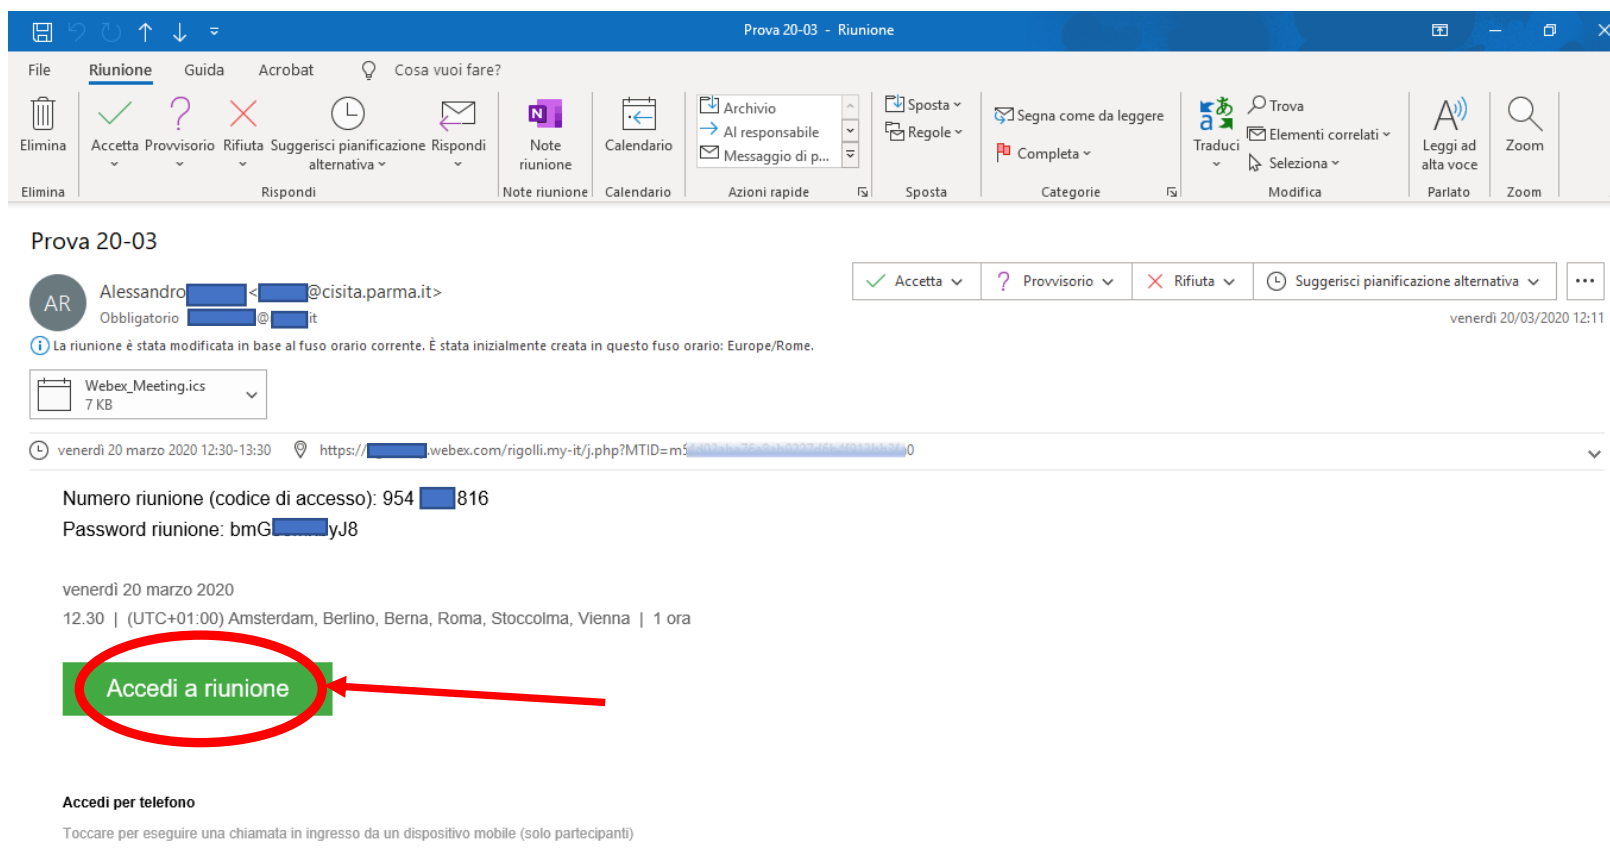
Prova 20-03 - Riunione

File Riunione Guida Acrobat Cosa vuoi fare?

Elimina
Elimina

Accetta Provvisorio Rifiuta Suggerisci pianificazione alternativa Rispondi
Rispondi

Note riunione
Note riunione

Calendario
Calendario

Archivio
Al responsabile
Messaggio di p...
Azioni rapide

Sposta
Regole
Sposta

Segna come da leggere
Completa
Categorie

Traduci
Trova
Elementi correlati
Seleziona
Modifica

Leggi ad alta voce
Parlato

Zoom
Zoom

Prova 20-03

AR
Alessandro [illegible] <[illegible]@cisita.parma.it>
Obbligatorio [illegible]@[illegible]it

Accetta Provvisorio Rifiuta Suggerisci pianificazione alternativa ...

venerdì 20/03/2020 12:11

La riunione è stata modificata in base al fuso orario corrente. È stata inizialmente creata in questo fuso orario: Europe/Rome.

Webex_Meeting.ics
7 KB

venerdì 20 marzo 2020 12:30-13:30 https://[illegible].webex.com/rigolli.my-it/j.php?MTID=m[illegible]0

Numero riunione (codice di accesso): 954 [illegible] 816
Password riunione: bmG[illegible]yJ8

venerdì 20 marzo 2020
12.30 | (UTC+01:00) Amsterdam, Berlino, Berna, Roma, Stoccolma, Vienna | 1 ora

Accedi a riunione

Accedi per telefono

Toccare per eseguire una chiamata in ingresso da un dispositivo mobile (solo partecipanti)